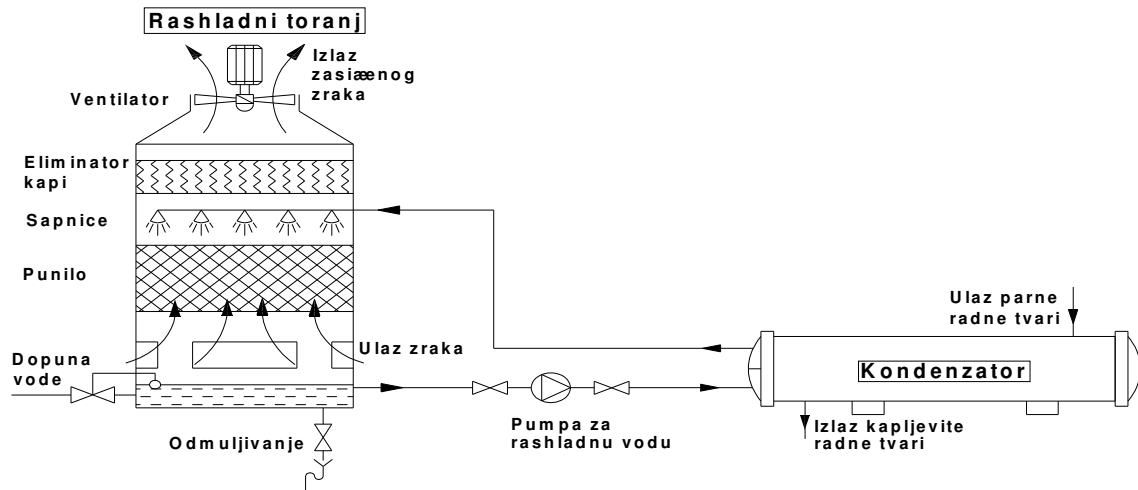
Rashladni toranj

Izlaz zasiæenog zraka

Ventilator

Eliminator kapi

Sapnice

Punilo

Ulaz zraka

Dopuna vode

Odmuljivanje

Pumpa za rashladnu vodu

Ulaz parne radne tvari

Kondenzator

Izlaz kapljevite radne tvari